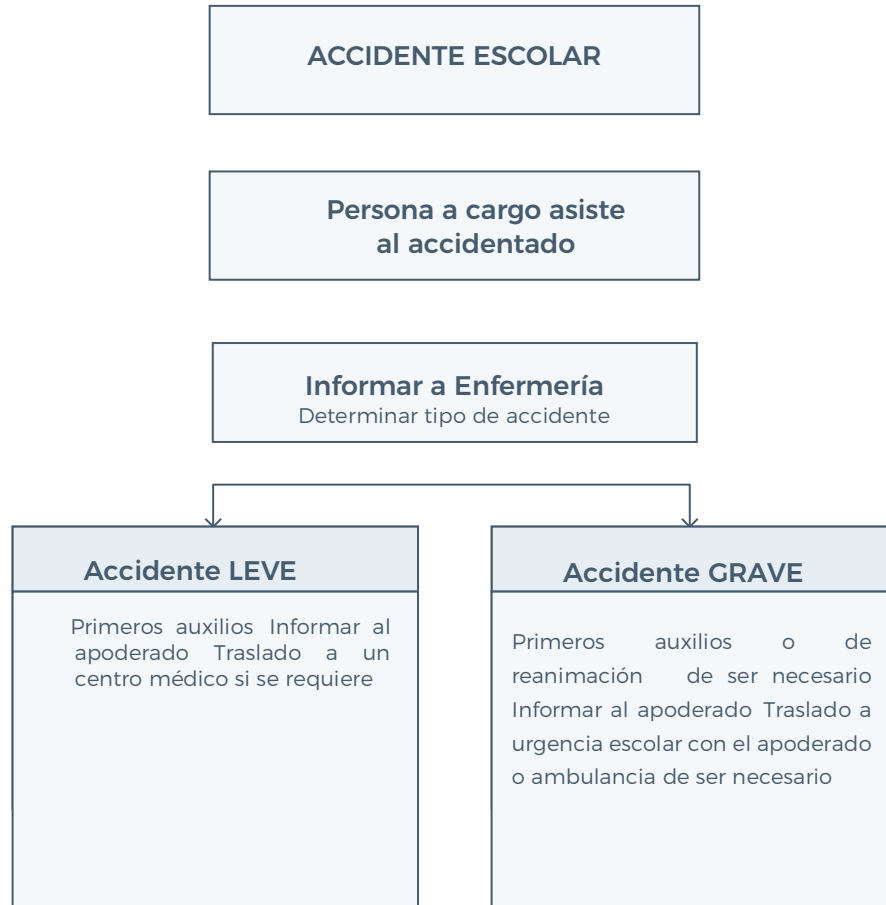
ACCIDENTE ESCOLAR

Persona a cargo asiste al accidentado

Informar a Enfermería
Determinar tipo de accidente

Accidente LEVE

Primeros auxilios Informar al apoderado Traslado a un centro médico si se requiere

Accidente GRAVE

Primeros auxilios o de reanimación de ser necesario Informar al apoderado Traslado a urgencia escolar con el apoderado o ambulancia de ser necesario